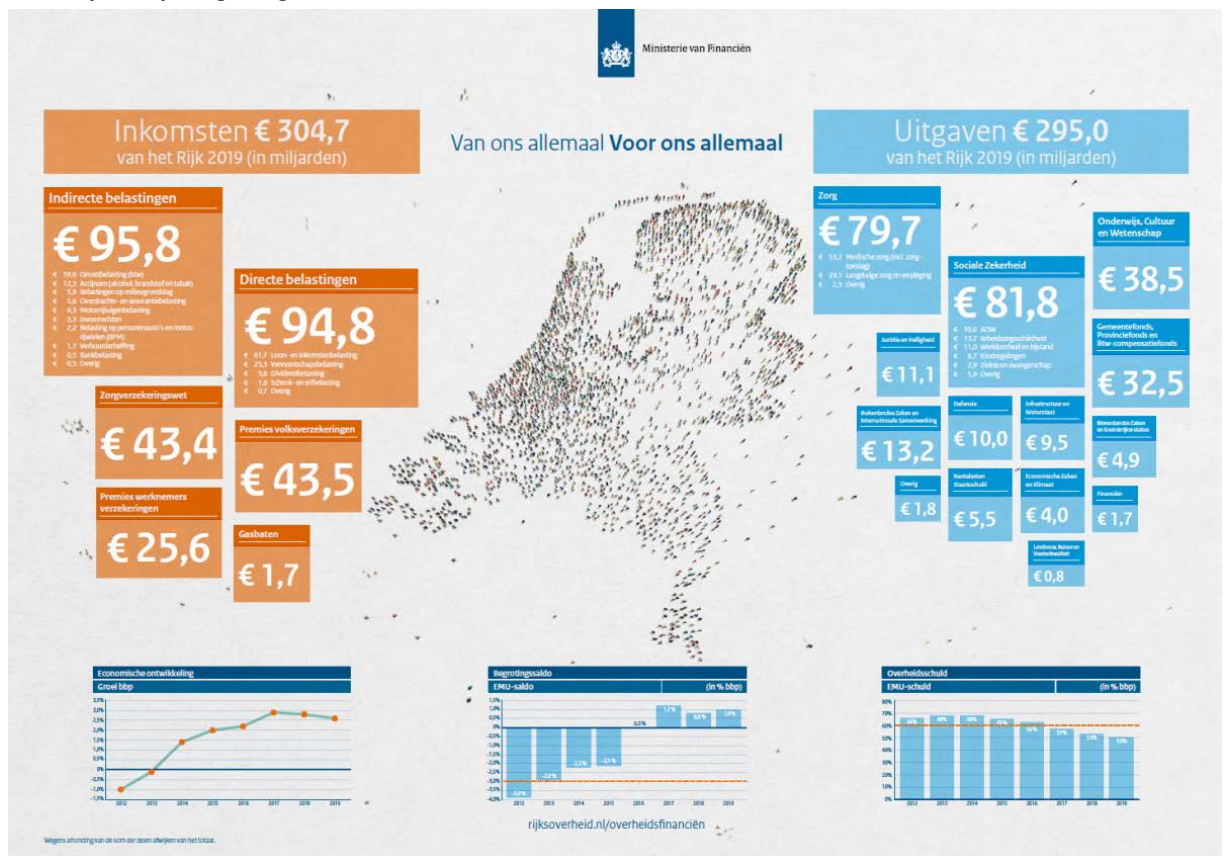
Ministerie van Financiën

Inkomsten € 304,7
van het Rijk 2019 (in miljarden)

Van ons allemaal Voor ons allemaal

Uitgaven € 295,0
van het Rijk 2019 (in miljarden)

Indirecte belastingen
€ 95,8
€ 59,6 Omzetbelasting (btw)
€ 12,3 Accijnzen (alcohol, brandstof en tabak)
€ 5,9 Belastingen op milieugrondslag
€ 5,6 Overdrachts- en assurantiebelasting
€ 4,3 Motorrijtuigenbelasting
€ 3,3 Invoerrechten
€ 2,2 Belasting op personenauto's en motorrijwielen (BPM)
€ 1,7 Verhuurderheffing
€ 0,5 Bankbelasting
€ 0,5 Overig

Directe belastingen
€ 94,8
€ 61,7 Loon- en inkomstenbelasting
€ 25,5 Vennootschapsbelasting
€ 5,6 Dividendbelasting
€ 1,6 Schenk- en erfbelasting
€ 0,7 Overig

Zorgverzekeringswet
€ 43,4

Premies volksverzekeringen
€ 43,5

Premies werknemers verzekeringen
€ 25,6

Gasbaten
€ 1,7

Zorg
€ 79,7
€ 53,2 Medische zorg (incl. zorgtoeslag)
€ 24,1 Langdurige zorg en verpleging
€ 2,5 Overig

Sociale Zekerheid
€ 81,8
€ 39,6 AOW
€ 13,7 Arbeidsongeschiktheid
€ 11,0 Werkloosheid en bijstand
€ 8,7 Kinderregelingen
€ 2,9 Ziekte en zwangerschap
€ 5,9 Overig

Onderwijs, Cultuur en Wetenschap
€ 38,5

Gemeentefonds, Provinciefonds en Btw-compensatiefonds
€ 32,5

Justitie en Veiligheid
€ 11,1

Buitenlandse Zaken en Internationale Samenwerking
€ 13,2

Defensie
€ 10,0

Infrastructuur en Waterstaat
€ 9,5

Binnenlandse Zaken en Koninkrijksrelaties
€ 4,9

Overig
€ 1,8

Rentelasten Staatsschuld
€ 5,5

Economische Zaken en Klimaat
€ 4,0

Financiën
€ 1,7

Landbouw, Natuur en Voedselkwaliteit
€ 0,8

Economische ontwikkeling
Groei bbp

Begrotingssaldo
EMU-saldo (in % bbp)

Overheidsschuld
EMU-schuld (in % bbp)

rijksoverheid.nl/overheidsfinanciën

Wegens afronding kan de som der delen afwijken van het totaal.